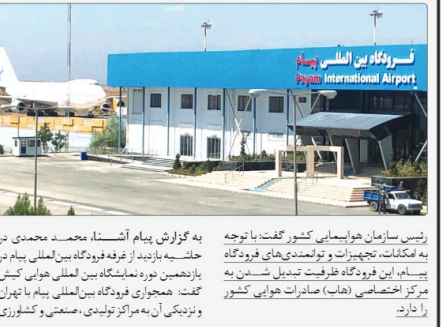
فرودگاه بین المللی پیام
Payam International Airport

به گزارش پیام آشـنـا، محمـد محمدی در حاشـیه بازدید از غرفه فرودگاه بین‌المللی پیام در یازدهمین دوره نمایشگاه بین المللی هوایی کیش گفت: همجواری فرودگاه بین‌المللی پیام با تهران و نزدیکی آن به مراکز تولیدی، صنعتی و کشاورزی

رئیس سازمان هواپیمایی کشور گفت: با توجه به امکانات، تجهیزات و توانمندی‌های فرودگاه پیـام، این فرودگاه ظرفیت تبدیل شـدن به مرکز اختصاصی (هاب) صادرات هوایی کشور را دارد.